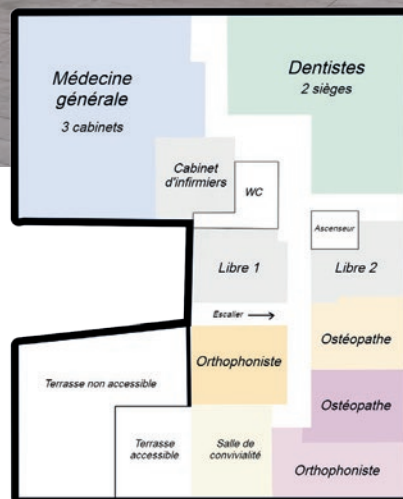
Médecine générale
3 cabinets

Dentistes
2 sièges

Cabinet d'infirmiers

WC

Ascenseur

Libre 1

Libre 2

Escalier ⟶

Orthophoniste

Ostéopathe

Ostéopathe

Terrasse non accessible

Terrasse accessible

Salle de convivialité

Orthophoniste